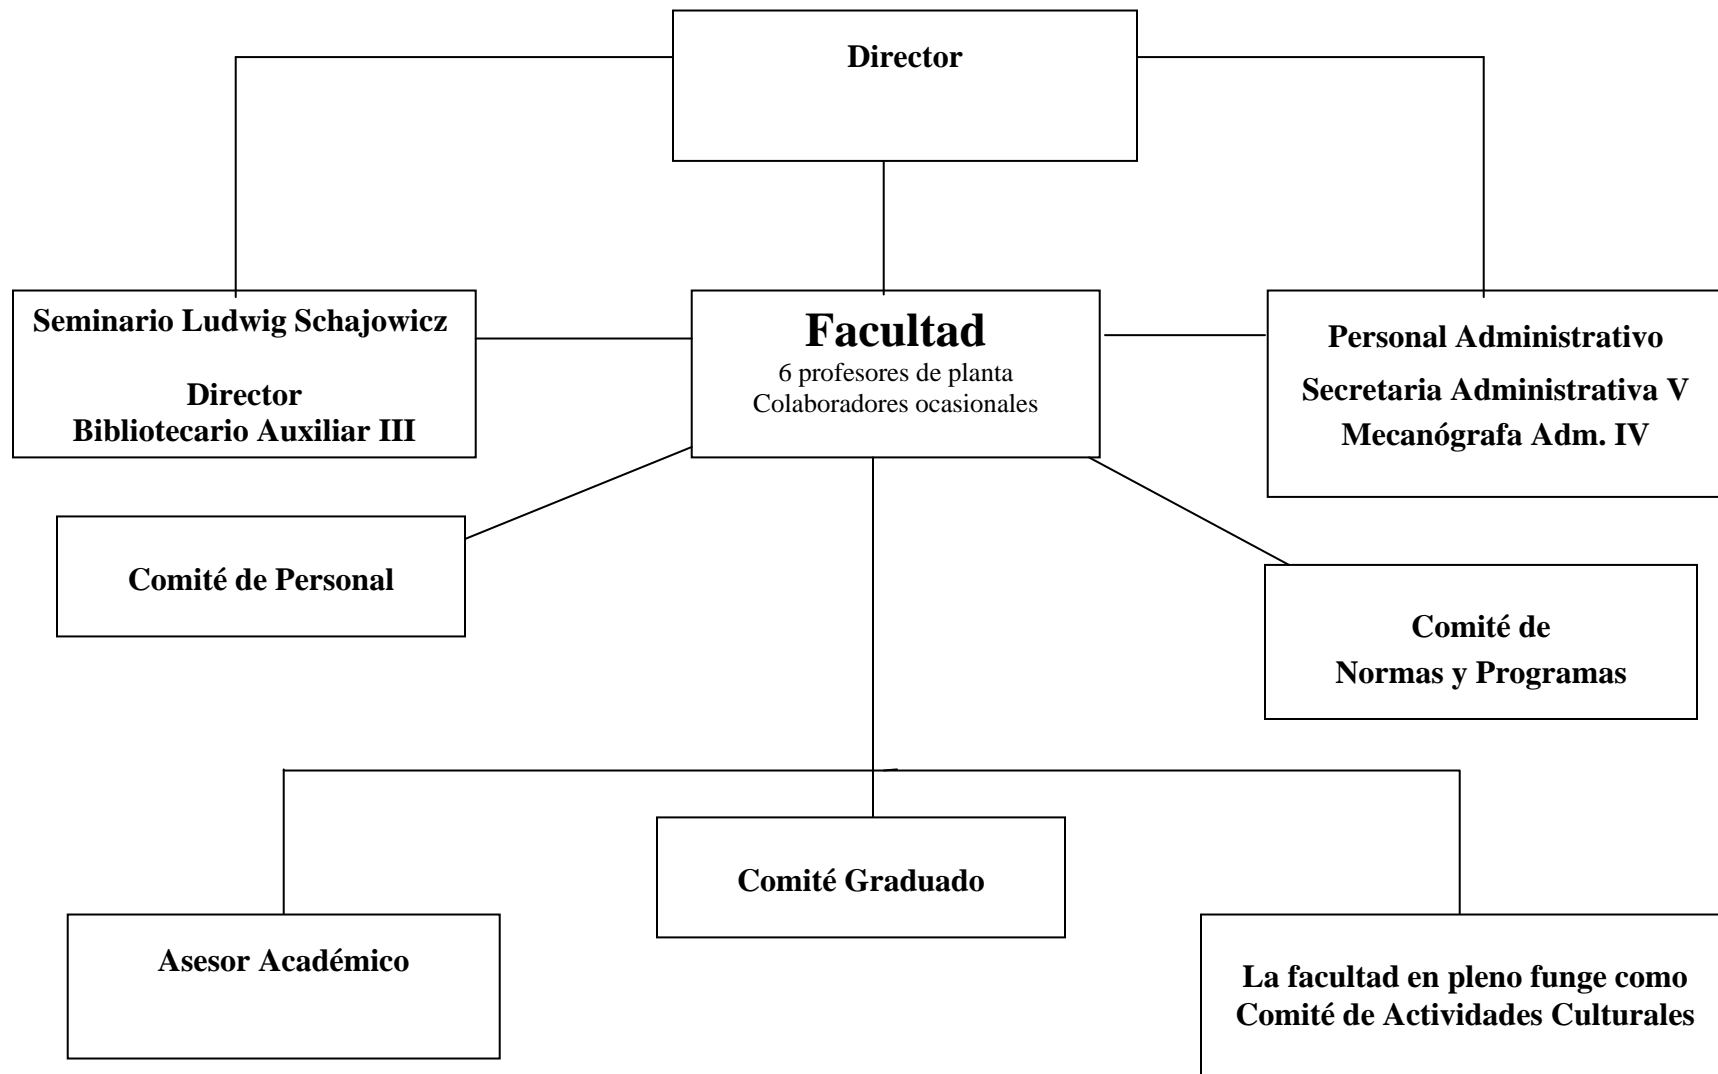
Director

Seminario Ludwig Schajowicz

Director
Bibliotecario Auxiliar III

Facultad
6 profesores de planta
Colaboradores ocasionales

Personal Administrativo
Secretaria Administrativa V
Mecanógrafa Adm. IV

Comité de Personal

Comité de
Normas y Programas

Comité Graduado

Asesor Académico

La facultad en pleno funge como
Comité de Actividades Culturales